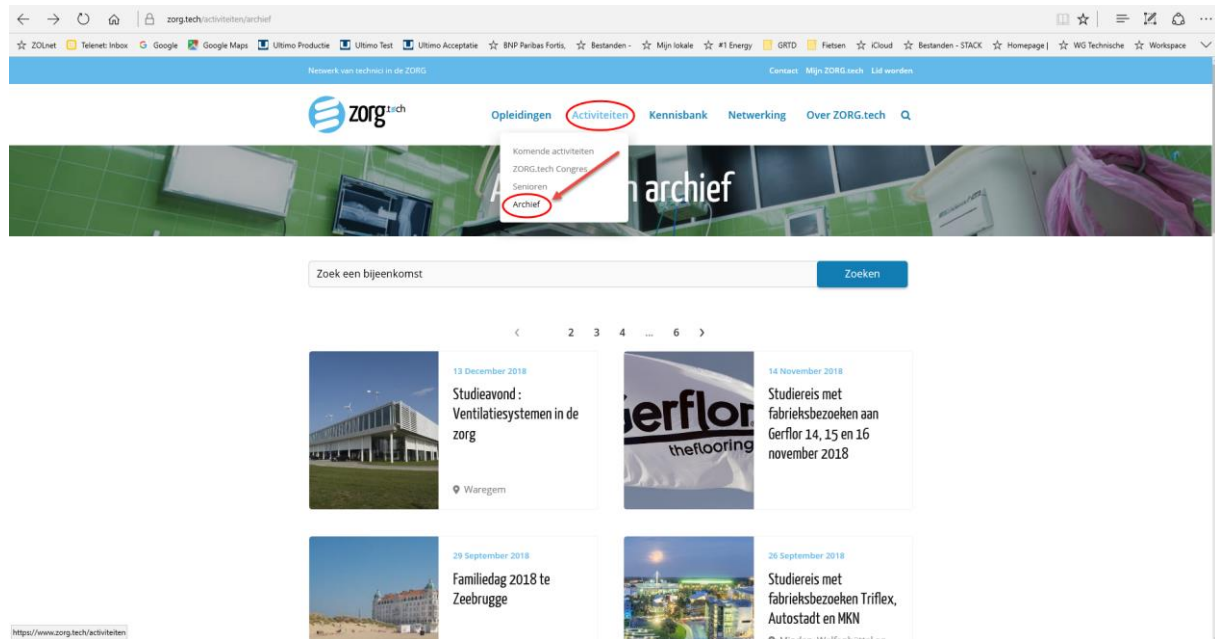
zorg.tech/activiteiten/archief

ZOLnet Telenet: Inbox Google Google Maps Ultimo Productie Ultimo Test Ultimo Acceptatie BNP Paribas Fortis, Bestanden - Mijn lokale #1 Energy GRTD Fietsen iCloud Bestanden - STACK Homepage | WG Technische Workspace

Netwerk van technici in de ZORG

Contact Mijn ZORG.tech Lid worden

zorg.tech

Opleidingen Activiteiten Kennisbank Netwerking Over ZORG.tech

Komende activiteiten
ZORG.tech Congres
Senioren
Archief

A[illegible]n archief

Zoek een bijeenkomst

Zoeken

‹ 2 3 4 ... 6 ›

13 December 2018

Studieavond : Ventilatiesystemen in de zorg

Waregem

erflor theflooring

14 November 2018

Studiereis met fabrieksbezoeken aan Gerflor 14, 15 en 16 november 2018

29 September 2018

Familiedag 2018 te Zeebrugge

26 September 2018

Studiereis met fabrieksbezoeken Triflex, Autostadt en MKN

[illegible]

https://www.zorg.tech/activiteiten